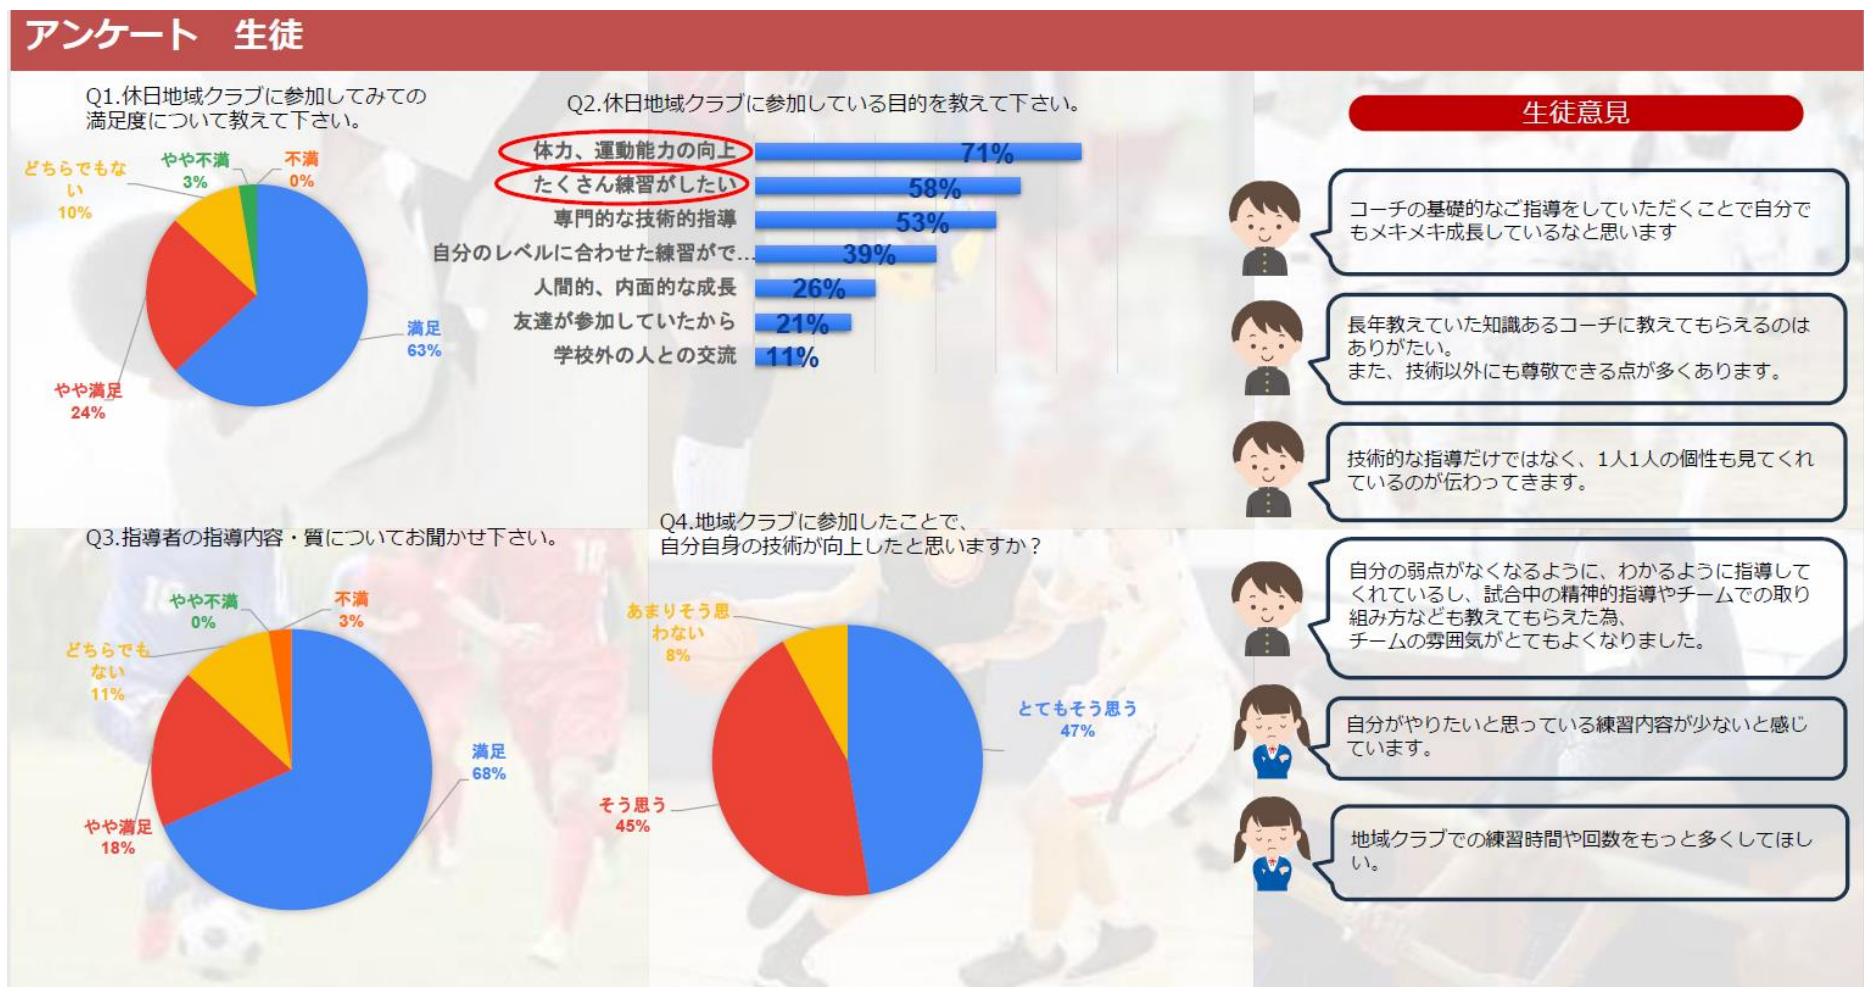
アンケート　生徒

Q1.休日地域クラブに参加してみての満足度について教えて下さい。

どちらでもない
10%
やや不満
3%
不満
0%
満足
63%
やや満足
24%

Q2.休日地域クラブに参加している目的を教えて下さい。

| 目的 | 割合 |
|---|---|
| 体力、運動能力の向上 | 71% |
| たくさん練習がしたい | 58% |
| 専門的な技術的指導 | 53% |
| 自分のレベルに合わせた練習がで… | 39% |
| 人間的、内面的な成長 | 26% |
| 友達が参加していたから | 21% |
| 学校外の人との交流 | 11% |

生徒意見

コーチの基礎的なご指導をしていただくことで自分でもメキメキ成長しているなと思います

長年教えていた知識あるコーチに教えてもらえるのはありがたい。
また、技術以外にも尊敬できる点が多くあります。

技術的な指導だけではなく、1人1人の個性も見てくれているのが伝わってきます。

Q3.指導者の指導内容・質についてお聞かせ下さい。

やや不満
0%
不満
3%
どちらでもない
11%
満足
68%
やや満足
18%

Q4.地域クラブに参加したことで、自分自身の技術が向上したと思いますか？

あまりそう思わない
8%
とてもそう思う
47%
そう思う
45%

自分の弱点がなくなるように、わかるように指導してくれているし、試合中の精神的指導やチームでの取り組み方なども教えてもらえた為、
チームの雰囲気がとてもよくなりました。

自分がやりたいと思っている練習内容が少ないと感じています。

地域クラブでの練習時間や回数をもっと多くしてほしい。